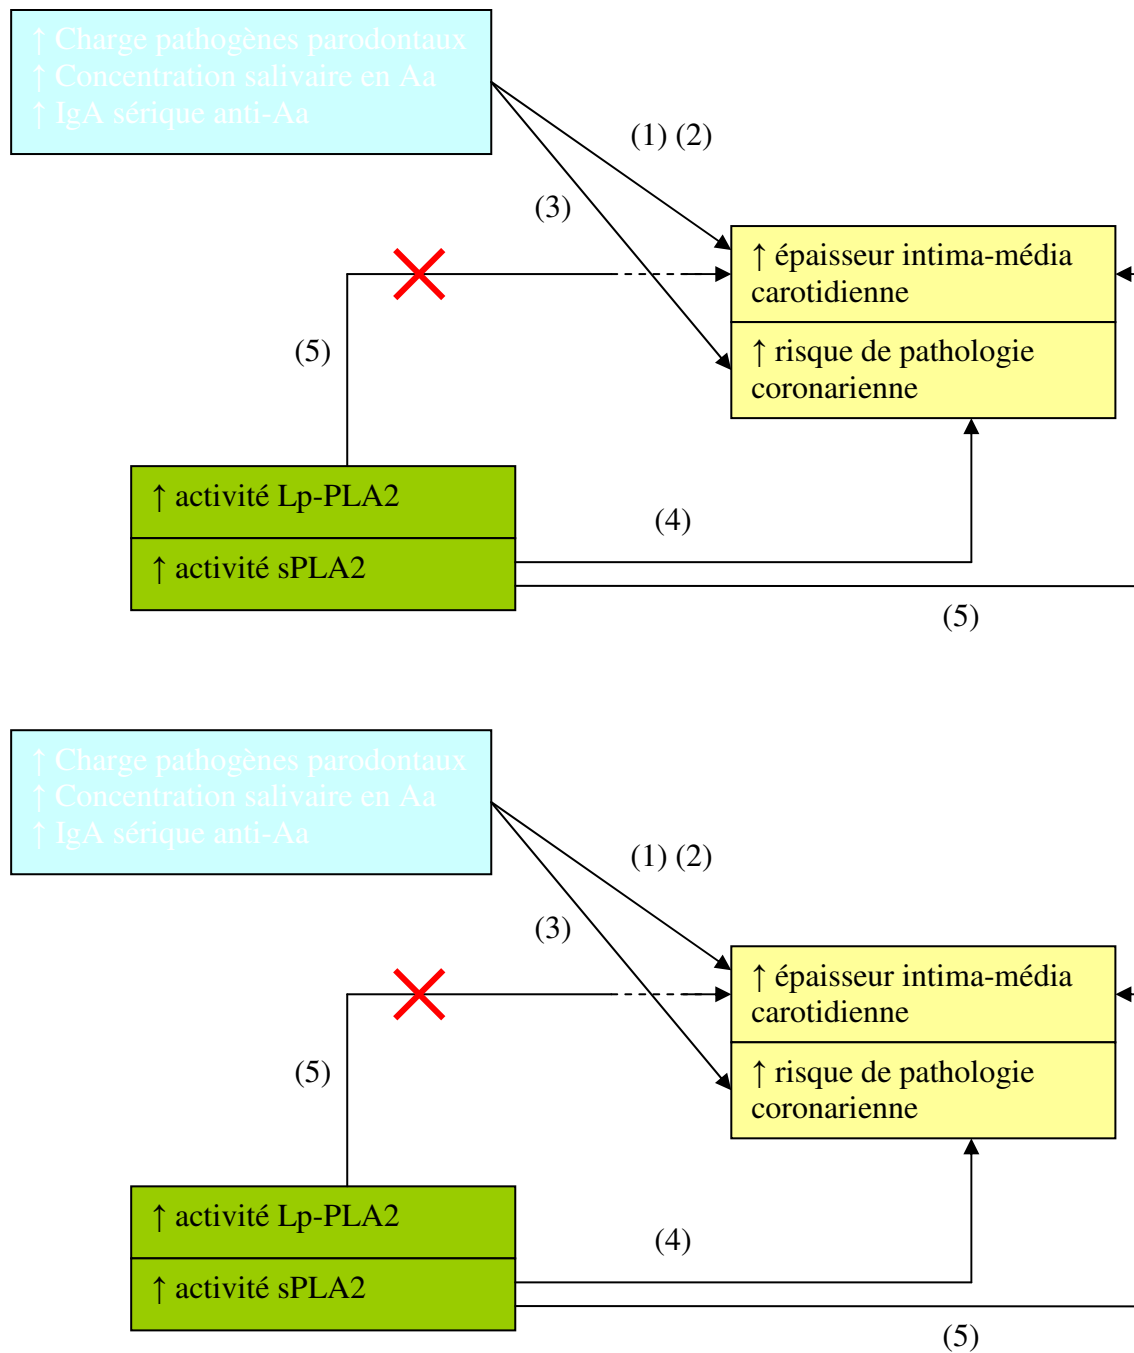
↑ Charge pathogènes parodontaux
↑ Concentration salivaire en Aa
↑ IgA sérique anti-Aa

(1) (2)

(3)

↑ épaisseur intima-média carotidienne

↑ risque de pathologie coronarienne

(5)

↑ activité Lp-PLA2

↑ activité sPLA2

(4)

(5)

↑ Charge pathogènes parodontaux
↑ Concentration salivaire en Aa
↑ IgA sérique anti-Aa

(1) (2)

(3)

↑ épaisseur intima-média carotidienne

↑ risque de pathologie coronarienne

(5)

↑ activité Lp-PLA2

↑ activité sPLA2

(4)

(5)